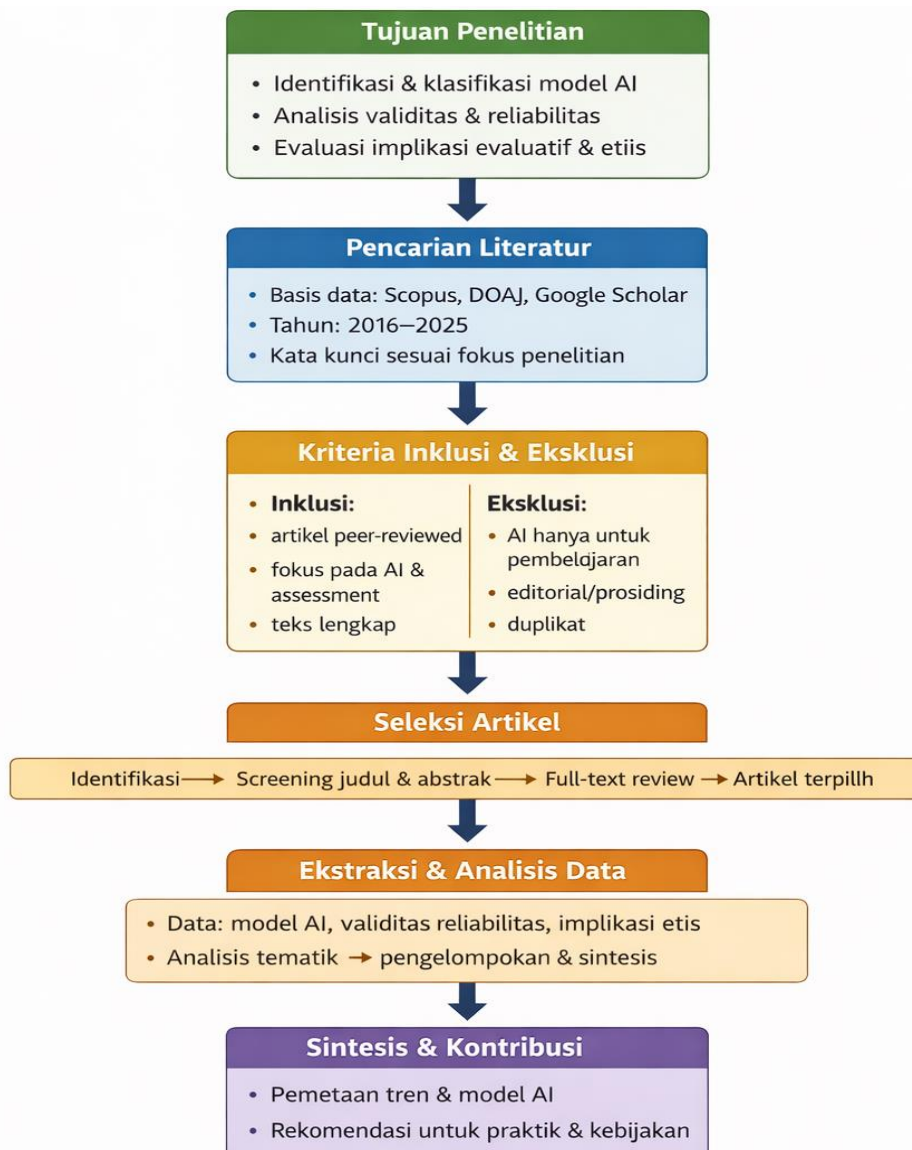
Tujuan Penelitian

- Identifikasi & klasifikasi model AI
- Analisis validitas & reliabilitas
- Evaluasi implikasi evaluatif & etiis

Pencarian Literatur

- Basis data: Scopus, DOAJ, Google Scholar
- Tahun: 2016–2025
- Kata kunci sesuai fokus penelitian

Kriteria Inklusi & Eksklusi

- Inklusi:
- artikel peer-reviewed
- fokus pada AI & assessment
- teks lengkap

Eksklusi:
- AI hanya untuk pembelajaran
- editorial/prosiding
- duplikat

Seleksi Artikel

Identifikasi ⟶ Screening judul & abstrak ⟶ Full-text review → Artikel terpillh

Ekstraksi & Analisis Data

- Data: model AI, validitas reliabilitas, implikasi etis
- Analisis tematik → pengelompokan & sintesis

Sintesis & Kontribusi

- Pemetaan tren & model AI
- Rekomendasi untuk praktik & kebijakan